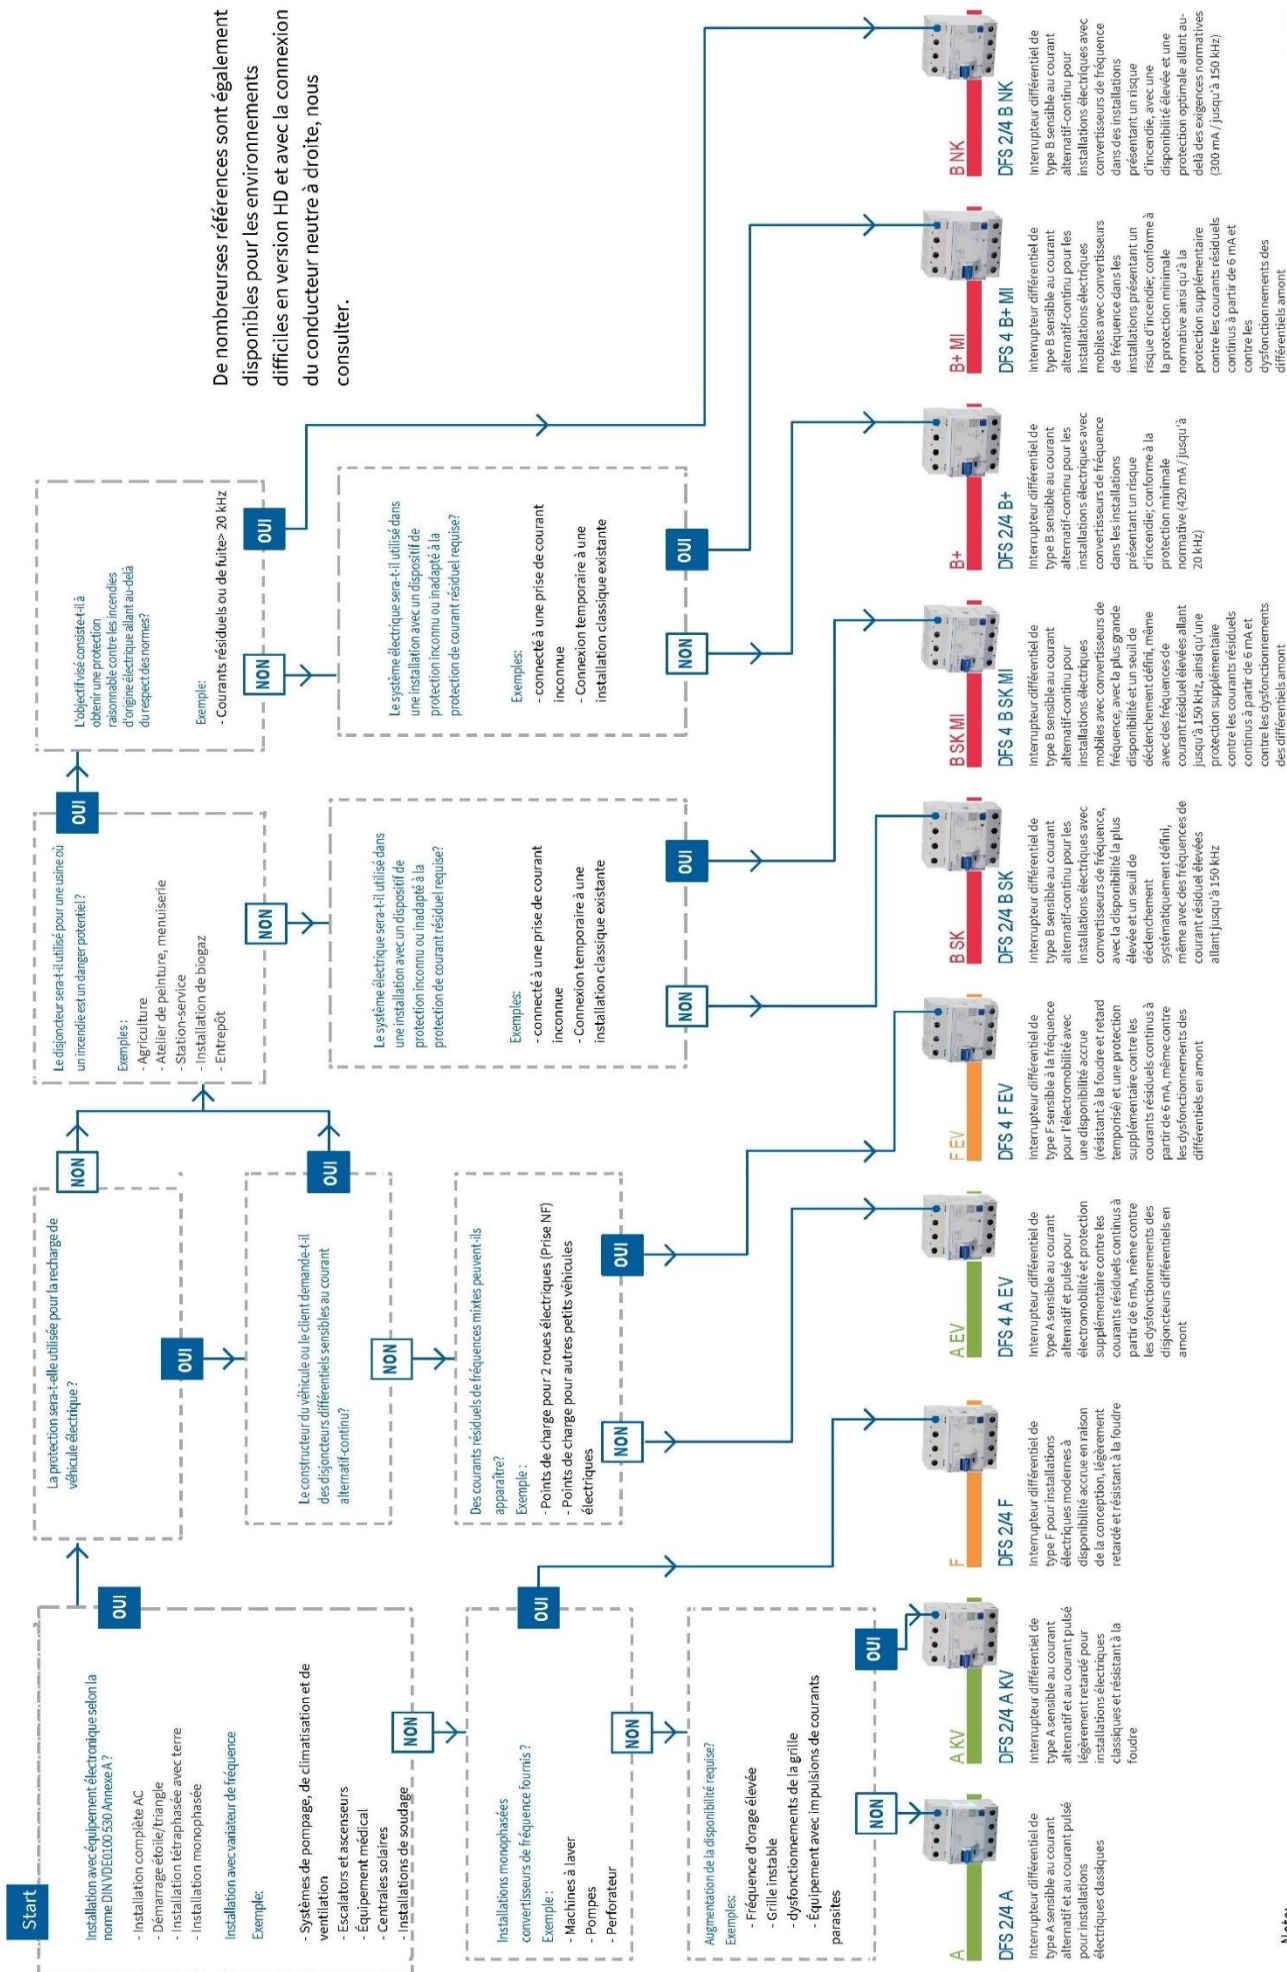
De nombreuses références sont également disponibles pour les environnements difficiles en version HD et avec la connexion du conducteur neutre à droite, nous consulter.

Start

Installation avec équipement électronique selon la norme DIN VDE0100 530 Annexe A ?
- Installation complète AC
- Démarrage étoile/triangle
- Installation tétraphasée avec terre
- Installation monophasée
Installation avec variateur de fréquence
Exemple:
- Systèmes de pompage, de climatisation et de ventilation
- Escalators et ascenseurs
- Équipement médical
- Centrales solaires
- Installations de soudage

OUI

NON

La protection sera-t-elle utilisée pour la recharge de véhicule électrique ?

OUI

NON

Le constructeur du véhicule ou le client demande-t-il des disjoncteurs différentiels sensibles au courant alternatif-continu?

OUI

NON

Le disjoncteur sera-t-il utilisé pour une usine ou un incendie est un danger potentiel ?
Exemples :
- Agriculture
- Atelier de peinture, menuiserie
- Station-service
- Installation de biogaz
- Entrepôt

OUI

NON

L'objectif visé consiste-t-il à obtenir une protection raisonnable contre les incendies d'origine électrique allant au-delà du respect des normes?
Exemple:
- Courants résiduels ou de fuite> 20 kHz

OUI

NON

Le système électrique sera-t-il utilisé dans une installation avec un dispositif de protection inconnu ou inadapté à la protection de courant résiduel requise?
Exemples:
- connecté à une prise de courant inconnue
- Connexion temporaire à une installation classique existante

OUI

NON

Le système électrique sera-t-il utilisé dans une installation avec un dispositif de protection inconnu ou inadapté à la protection de courant résiduel requise?
Exemples:
- connecté à une prise de courant inconnue
- Connexion temporaire à une installation classique existante

OUI

NON

Des courants résiduels de fréquences mixtes peuvent-ils apparaître?
Exemple :
- Points de charge pour 2 roues électriques (Prise NF)
- Points de charge pour autres petits véhicules électriques

OUI

NON

Installations monophasées convertisseurs de fréquence fournis ?
Exemple :
- Machines à laver
- Pompes
- Perforateur

OUI

NON

Augmentation de la disponibilité requise?
Exemples:
- Fréquence d'orage élevée
- Grille instable
- dysfonctionnements de la grille
- Équipement avec impulsions de courants parasites

OUI

NON

A
DFS 2/4 A
Interrupteur différentiel de type A sensible au courant alternatif et au courant pulsé pour installations électriques classiques

A KV
DFS 2/4 A KV
Interrupteur différentiel de type A sensible au courant alternatif et au courant pulsé légèrement retardé pour installations électriques classiques et résistant à la foudre

F
DFS 2/4 F
Interrupteur différentiel de type F pour installations électriques modernes à disponibilité accrue en raison de la conception, légèrement retardé et résistant à la foudre

A EV
DFS 4 A EV
Interrupteur différentiel de type A sensible au courant alternatif et pulsé pour électromobilité et protection supplémentaire contre les courants résiduels continus à partir de 6 mA, même contre les dysfonctionnements des disjoncteurs différentiels en amont

F EV
DFS 4 F EV
Interrupteur différentiel de type F sensible à la fréquence pour l'électromobilité avec une disponibilité accrue (résistant à la foudre et retard temporisé) et une protection supplémentaire contre les courants résiduels continus à partir de 6 mA, même contre les dysfonctionnements des différentiels en amont

B SK
DFS 2/4 B SK
Interrupteur différentiel de type B sensible au courant alternatif-continu pour les installations électriques avec convertisseurs de fréquence, avec la disponibilité la plus élevée et un seuil de déclenchement systématiquement défini, même avec des fréquences de courant résiduel élevées allant jusqu'à 150 kHz

B SK MI
DFS 4 B SK MI
Interrupteur différentiel de type B sensible au courant alternatif-continu pour installations électriques mobiles avec convertisseurs de fréquence, avec la plus grande disponibilité et un seuil de déclenchement défini, même avec des fréquences de courant résiduel élevées allant jusqu'à 150 kHz, ainsi qu'une protection supplémentaire contre les courants résiduels continus à partir de 6 mA et contre les dysfonctionnements des différentiels amont

B+
DFS 2/4 B+
Interrupteur différentiel de type B sensible au courant alternatif-continu pour les installations électriques avec convertisseurs de fréquence dans les installations présentant un risque d'incendie; conforme à la protection minimale normative (420 mA / jusqu'à 20 kHz)

B+ MI
DFS 4 B+ MI
Interrupteur différentiel de type B sensible au courant alternatif-continu pour les installations électriques mobiles avec convertisseurs de fréquence dans les installations présentant un risque d'incendie; conforme à la protection minimale normative ainsi qu'à la protection supplémentaire contre les courants résiduels continus à partir de 6 mA et contre les dysfonctionnements des différentiels amont

B NK
DFS 2/4 B NK
Interrupteur différentiel de type B sensible au courant alternatif-continu pour installations électriques avec convertisseurs de fréquence dans des installations présentant un risque d'incendie, avec une disponibilité élevée et une protection optimale allant au-delà des exigences normatives (300 mA / jusqu'à 150 kHz)

Note: